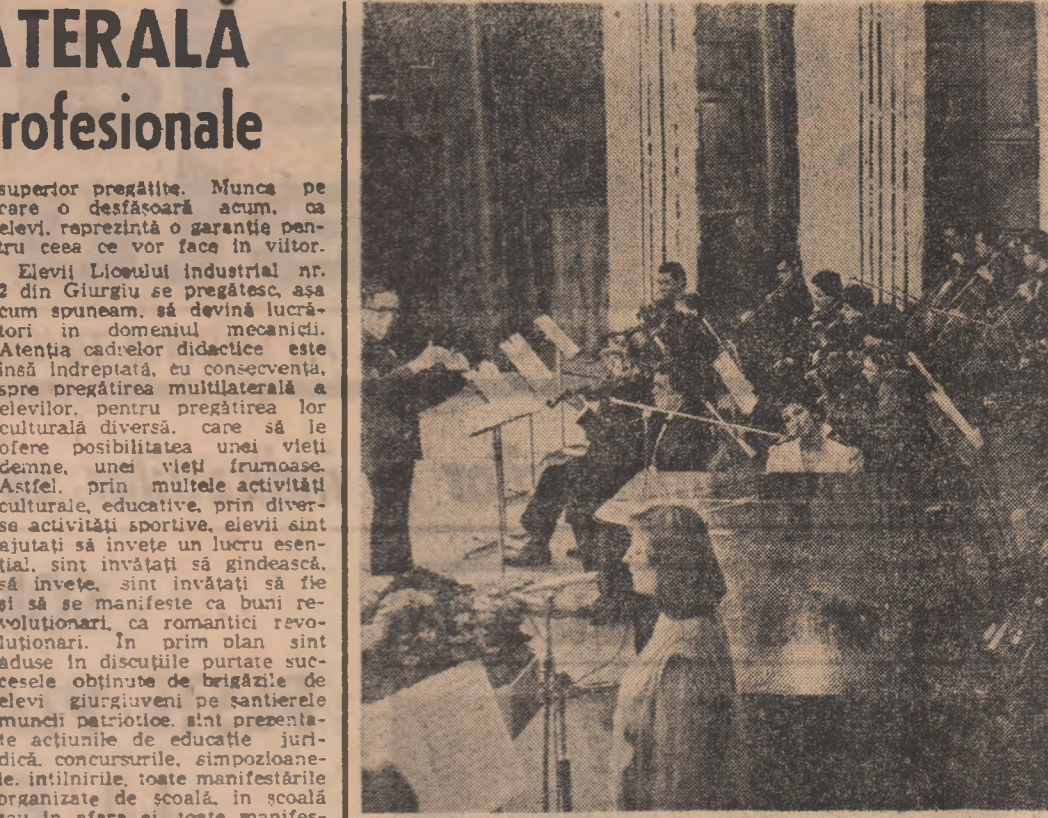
ATERALĂ
rofesionale

superior pregătite. Munca pe care o desfășoară acum, ca elevi, reprezintă o garanție pentru ceea ce vor face in viitor.

Elevii Liceului industrial nr. 2 din Giurgiu se pregătesc, așa cum spuneam, să devină lucrători in domeniul mecanicii. Atenția cadrelor didactice este insă îndreptată, cu consecvența, spre pregătirea multilaterală a elevilor, pentru pregătirea lor culturală diversă, care să le ofere posibilitatea unei vieți demne, unei vieți frumoase. Astfel, prin multele activități culturale, educative, prin diverse activități sportive, elevii sint ajutați să invețe un lucru esențial, sint invățați să gindească, să invețe, sint invățați să fie și să se manifeste ca buni revoluționari, ca romantici revoluționari. În prim plan sint aduse în discuțiile purtate succesele obținute de brigăzile de elevi giurgiuveni pe șantierele muncii patriotice, sint prezentate acțiunile de educație juridică, concursurile, simpozioanele, intilnirile, toate manifestările organizate de școală, in școală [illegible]